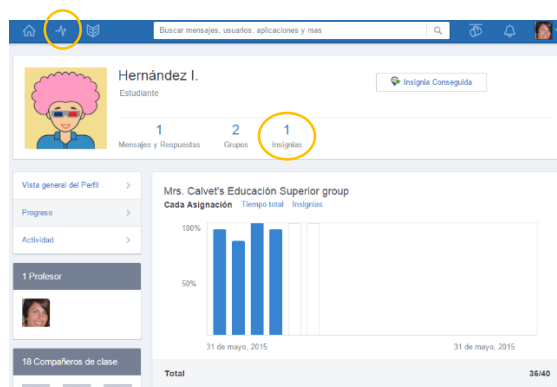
Buscar mensajes, usuarios, aplicaciones y mas

Hernández I.

Estudiante

Insignia Conseguida

1
Mensajes y Respuestas

2
Grupos

1
Insignias

Vista general del Perfil

Progreso

Actividad

1 Profesor

19 Compañeros de clase

Mrs. Calvet's Educación Superior group

Cada Asignación Tiempo total Insignias

100%

50%

31 de mayo, 2015

31 de mayo, 2015

Total

36/40